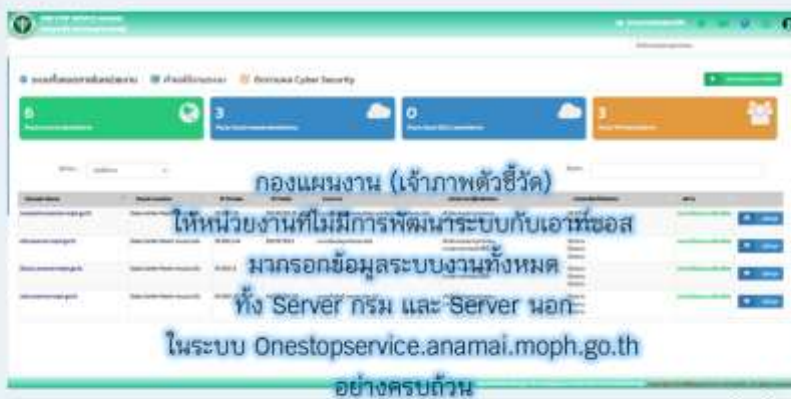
กองแผนงาน (เจ้าภาพตัวชี้วัด)
ให้หน่วยงานที่ไม่มีการพัฒนาระบบกับเอาท์ซอส
มากรอกข้อมูลระบบงานทั้งหมด
ทั้ง Server กรม และ Server นอก
ในระบบ Onestopservice.anamai.moph.go.th
อย่างครบถ้วน

6
3
0
3
Cyber Security